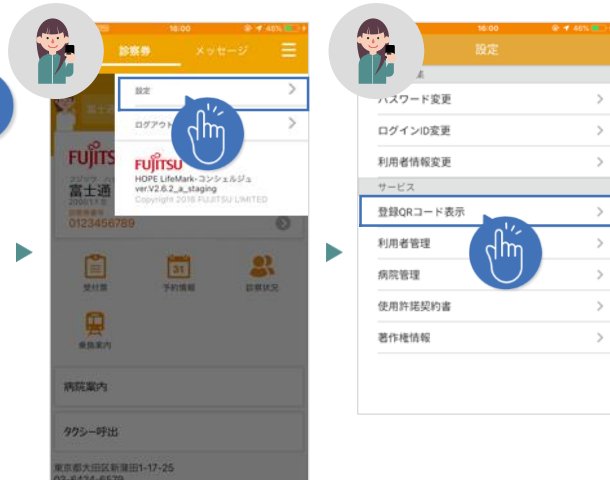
16:00
診察券
メッセージ
設定
ログアウト
FUJITSU
HOPE LifeMark-コンシェルジュ
ver.V2.6.2_a_staging
Copyright 2016 FUJITSU LIMITED
FUJITSU
富士通
0123456789
受付票
予約情報
診察状況
乗換案内
病院案内
タクシー呼出
東京都大田区新蒲田1-17-25

16:00
設定
パスワード変更
ログインID変更
利用者情報変更
サービス
登録QRコード表示
利用者管理
病院管理
使用許諾契約書
著作権情報